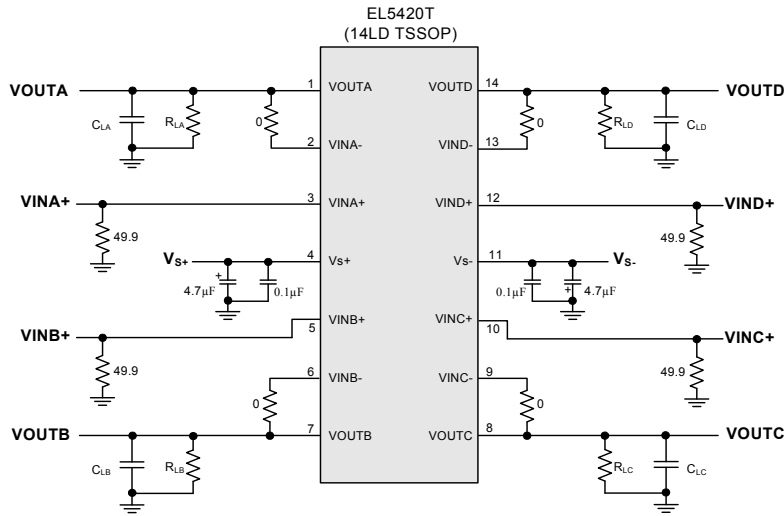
EL5420T
(14LD TSSOP)

VOUTA
$C_{LA}$
$R_{LA}$
0
1 VOUTA
2 VINA-
VINA+
3 VINA+
49.9
$V_{S+}$
4 Vs+
+
4.7µF
0.1µF
VINB+
5 VINB+
49.9
6 VINB-
0
VOUTB
7 VOUTB
$C_{LB}$
$R_{LB}$

VOUTD 14
VOUTD
0
$R_{LD}$
$C_{LD}$
VIND- 13
VIND+ 12
VIND+
49.9
Vs- 11
$V_{S-}$
0.1µF
+
4.7µF
VINC+ 10
VINC+
49.9
VINC- 9
0
VOUTC 8
VOUTC
$R_{LC}$
$C_{LC}$